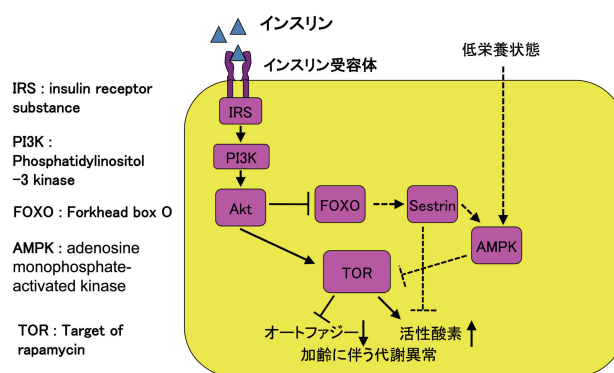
インスリン

インスリン受容体

低栄養状態

IRS : insulin receptor substance

PI3K : Phosphatidylinositol −3 kinase

FOXO : Forkhead box O

AMPK : adenosine monophosphate-activated kinase

TOR : Target of rapamycin

IRS

PI3K

Akt

FOXO

Sestrin

AMPK

TOR

オートファジー↓

活性酸素↑

加齢に伴う代謝異常